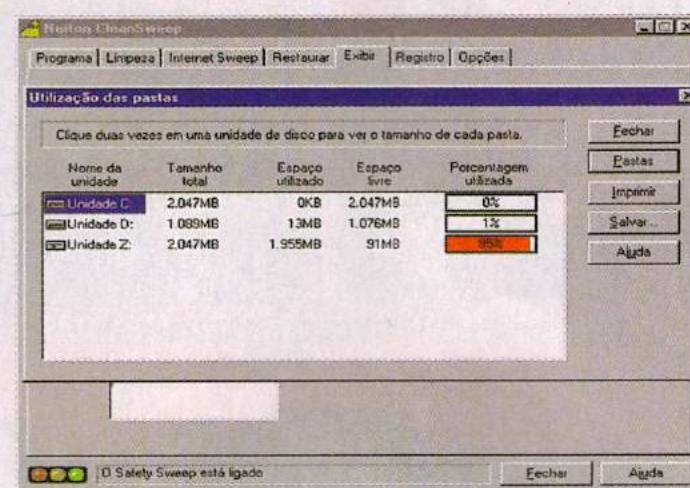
Norton CleanSweep

Programa | Limpeza | Internet Sweep | Restaurar | Exibir | Registro | Opções

Utilização das pastas

Clique duas vezes em uma unidade de disco para ver o tamanho de cada pasta.

| Nome da unidade | Tamanho total | Espaço utilizado | Espaço livre | Porcentagem utilizada |
|---|---|---|---|---|
| Unidade C: | 2.047MB | 0KB | 2.047MB | 0% |
| Unidade D: | 1.089MB | 13MB | 1.076MB | 1% |
| Unidade Z: | 2.047MB | 1.955MB | 91MB | 95% |

Fechar
Pastas
Imprimir
Salvar...
Ajuda

O Safety Sweep está ligado

Fechar
Ajuda